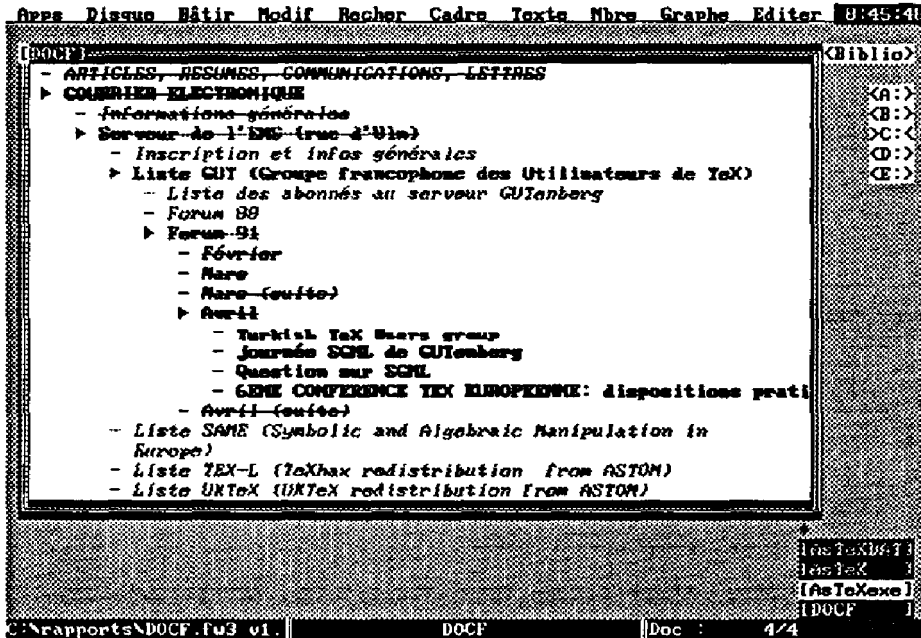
Apps Disque Bâtir Modif Recher Cadre Texte Nbre Graphe Editer 8:45:4

[DOCF]

<Biblio>

- ARTICLES, RESUMES, COMMUNICATIONS, LETTRES
▶ COURRIER ELECTRONIQUE
- Informations générales
▶ Serveur de l'ENS (rue d'Ulm)
- Inscription et infos générales
▶ Liste GUT (Groupe francophone des Utilisateurs de TeX)
- Liste des abonnés au serveur GUTenberg
- Forum 90
▶ Forum 91
- Février
- Mars
- Mars (suite)
▶ Avril
- Turkish TeX Users group
- Journée SGML de GUTenberg
- Question sur SGML
- 6EME CONFERENCE TEX EUROPEENNE: dispositions prati
- Avril (suite)
- Liste SAME (Symbolic and Algebraic Manipulation in Europe)
- Liste TEX-L (TeXhax redistribution from ASTON)
- Liste UKTeX (UKTeX redistribution from ASTON)

<A:>
<B:>
<C:<
<D:>
<E:>

[AsTeXDAT]
[asTeX ]
[AsTeXexe]
[DOCF ]

C:\rapports\DOCF.fw3 v1. DOCF Doc : 4/4